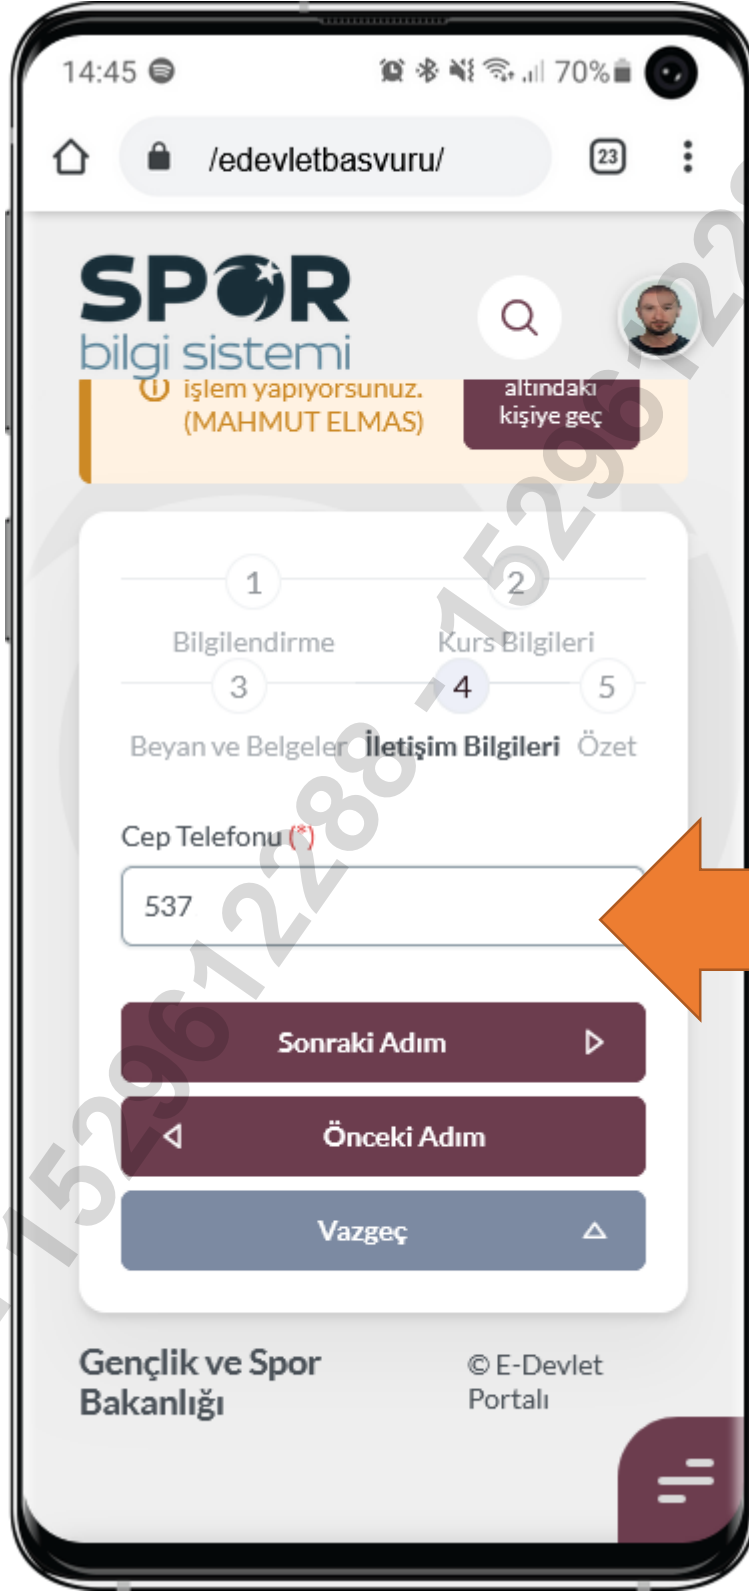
14:45 70%

/edevletbasvuru/

23

SPOR
bilgi sistemi

işlem yapıyorsunuz. (MAHMUT ELMAS)

altındaki kişiye geç

1
Bilgilendirme

2
Kurs Bilgileri

3
Beyan ve Belgeler

4
İletişim Bilgileri

5
Özet

Cep Telefonu (*)

537

Sonraki Adım

Önceki Adım

Vazgeç

Gençlik ve Spor Bakanlığı

© E-Devlet Portalı

15296122884 - 15296122